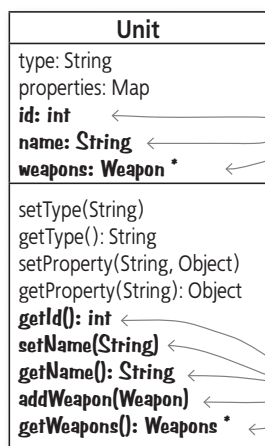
Unit

type: String
properties: Map
id: int
name: String
weapons: Weapon *

setType(String)
getType(): String
setProperty(String, Object)
getProperty(String): Object
getId(): int
setName(String)
getName(): String
addWeapon(Weapon)
getWeapons(): Weapons *